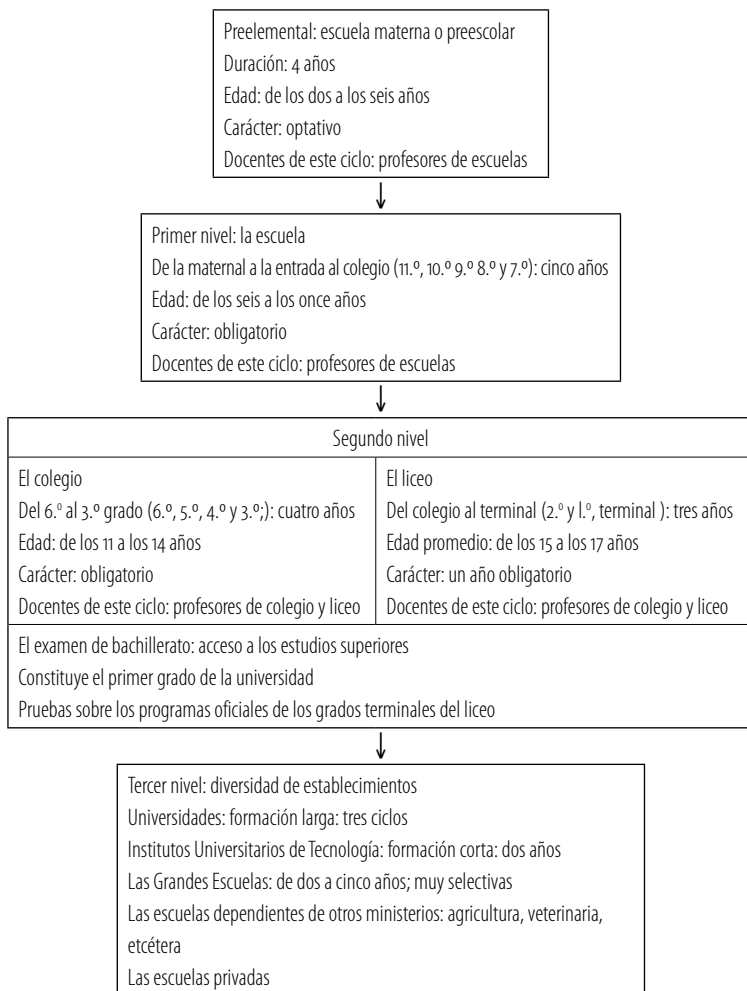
Preelemental: escuela materna o preescolar
Duración: 4 años
Edad: de los dos a los seis años
Carácter: optativo
Docentes de este ciclo: profesores de escuelas

Primer nivel: la escuela
De la maternal a la entrada al colegio (11.º, 10.º 9.º 8.º y 7.º): cinco años
Edad: de los seis a los once años
Carácter: obligatorio
Docentes de este ciclo: profesores de escuelas

Segundo nivel

El colegio
Del 6.º al 3.º grado (6.º, 5.º, 4.º y 3.º;): cuatro años
Edad: de los 11 a los 14 años
Carácter: obligatorio
Docentes de este ciclo: profesores de colegio y liceo

El liceo
Del colegio al terminal (2.º y l.º, terminal ): tres años
Edad promedio: de los 15 a los 17 años
Carácter: un año obligatorio
Docentes de este ciclo: profesores de colegio y liceo

El examen de bachillerato: acceso a los estudios superiores
Constituye el primer grado de la universidad
Pruebas sobre los programas oficiales de los grados terminales del liceo

Tercer nivel: diversidad de establecimientos
Universidades: formación larga: tres ciclos
Institutos Universitarios de Tecnología: formación corta: dos años
Las Grandes Escuelas: de dos a cinco años; muy selectivas
Las escuelas dependientes de otros ministerios: agricultura, veterinaria, etcétera
Las escuelas privadas